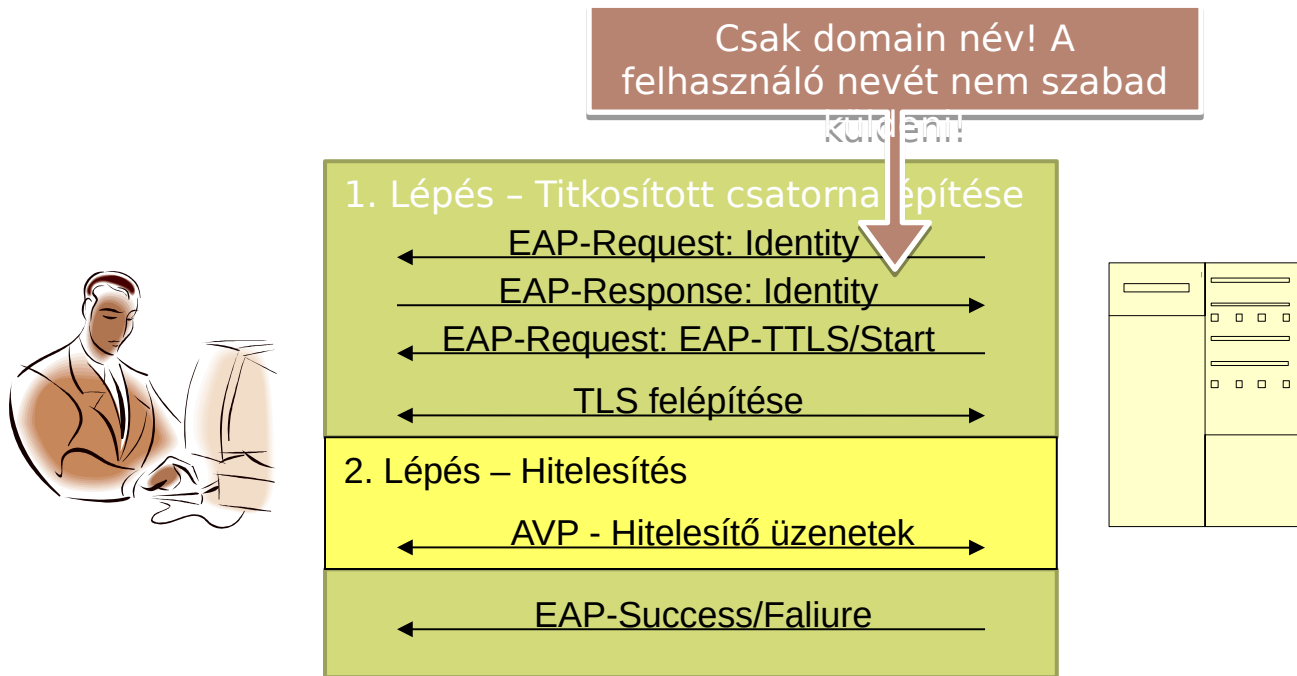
Csak domain név! A felhasználó nevét nem szabad küldeni!

1. Lépés – Titkosított csatorna építése

EAP-Request: Identity

EAP-Response: Identity

EAP-Request: EAP-TTLS/Start

TLS felépítése

2. Lépés – Hitelesítés

AVP - Hitelesítő üzenetek

EAP-Success/Faliure